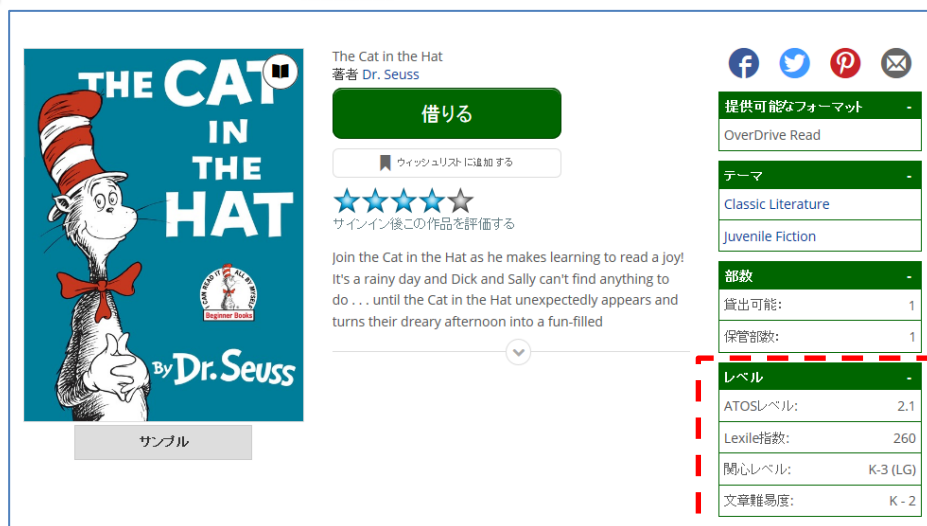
THE CAT IN THE HAT

I CAN READ IT ALL BY MYSELF
Beginner Books

By Dr. Seuss

サンプル

The Cat in the Hat
著者 Dr. Seuss

借りる

ウィッシュリストに追加する

サインイン後この作品を評価する

Join the Cat in the Hat as he makes learning to read a joy! It's a rainy day and Dick and Sally can't find anything to do . . . until the Cat in the Hat unexpectedly appears and turns their dreary afternoon into a fun-filled

提供可能なフォーマット -
OverDrive Read

テーマ -
Classic Literature
Juvenile Fiction

部数 -
| 貸出可能: | 1 |
|---|---|
| 保管部数: | 1 |

レベル -
| ATOSレベル: | 2.1 |
|---|---|
| Lexile指数: | 260 |
| 関心レベル: | K-3 (LG) |
| 文章難易度: | K - 2 |